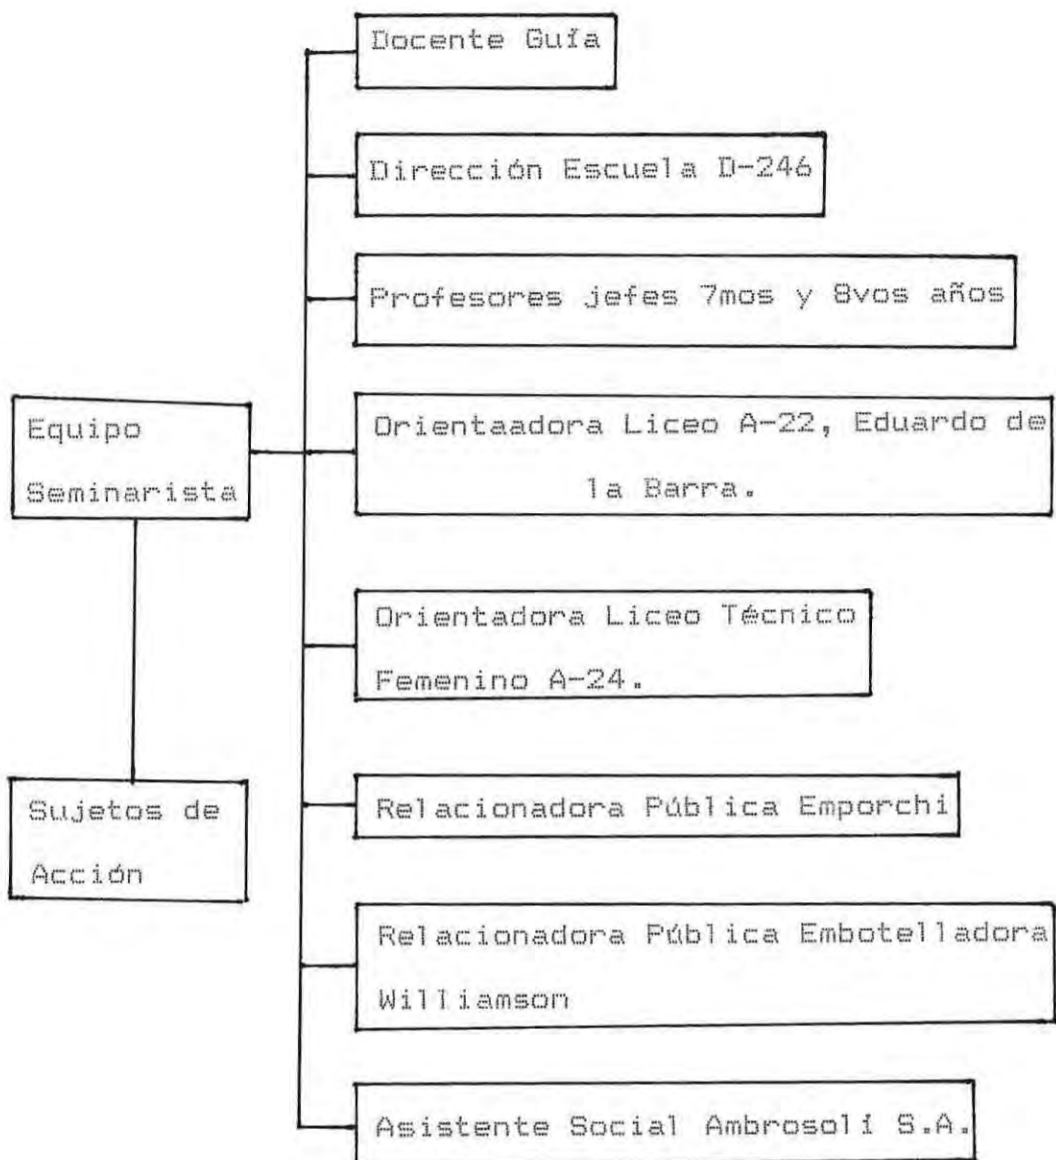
Docente Guía

Dirección Escuela D-246

Profesores jefes 7mos y 8vos años

Equipo Seminarista

Orientaadora Liceo A-22, Eduardo de la Barra.

Orientadora Liceo Técnico Femenino A-24.

Sujetos de Acción

Relacionadora Pública Emporchi

Relacionadora Pública Embotelladora Williamson

Asistente Social Ambrosolí S.A.